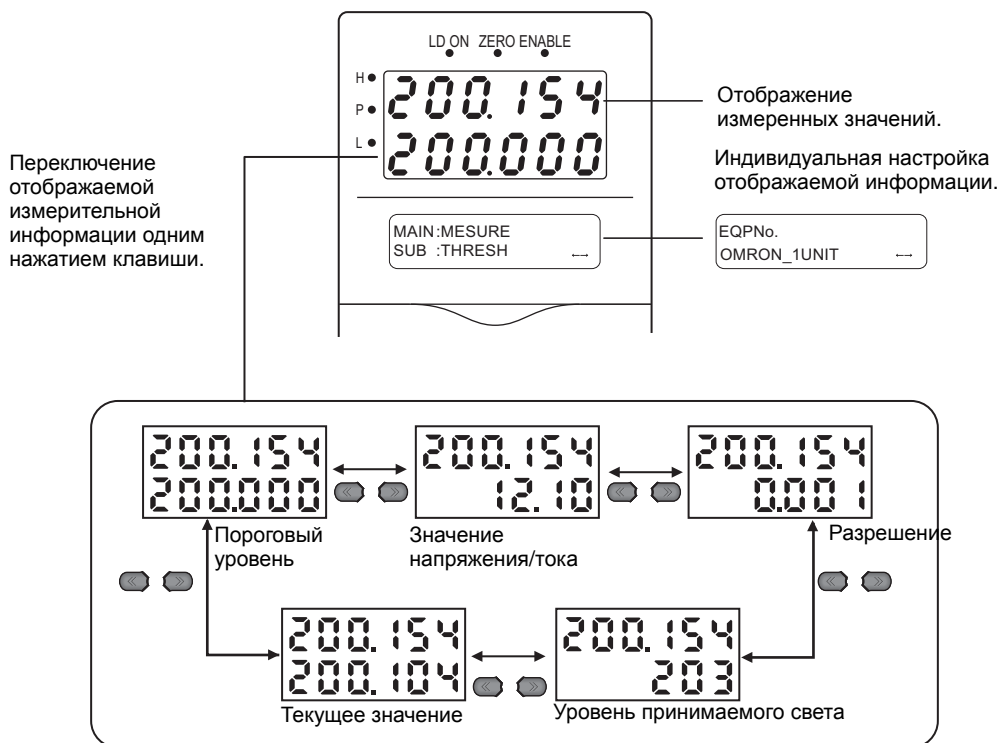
LD ON ZERO ENABLE

H
P
L

200.154
200.000

Отображение измеренных значений.

Переключение отображаемой измерительной информации одним нажатием клавиши.

Индивидуальная настройка отображаемой информации.

MAIN:MESURE
SUB :THRESH

EQPNo.
OMRON_1UNIT

200.154
200.000

200.154
12.10

200.154
0.001

Пороговый уровень

Значение напряжения/тока

Разрешение

200.154
200.104

200.154
203

Текущее значение

Уровень принимаемого света